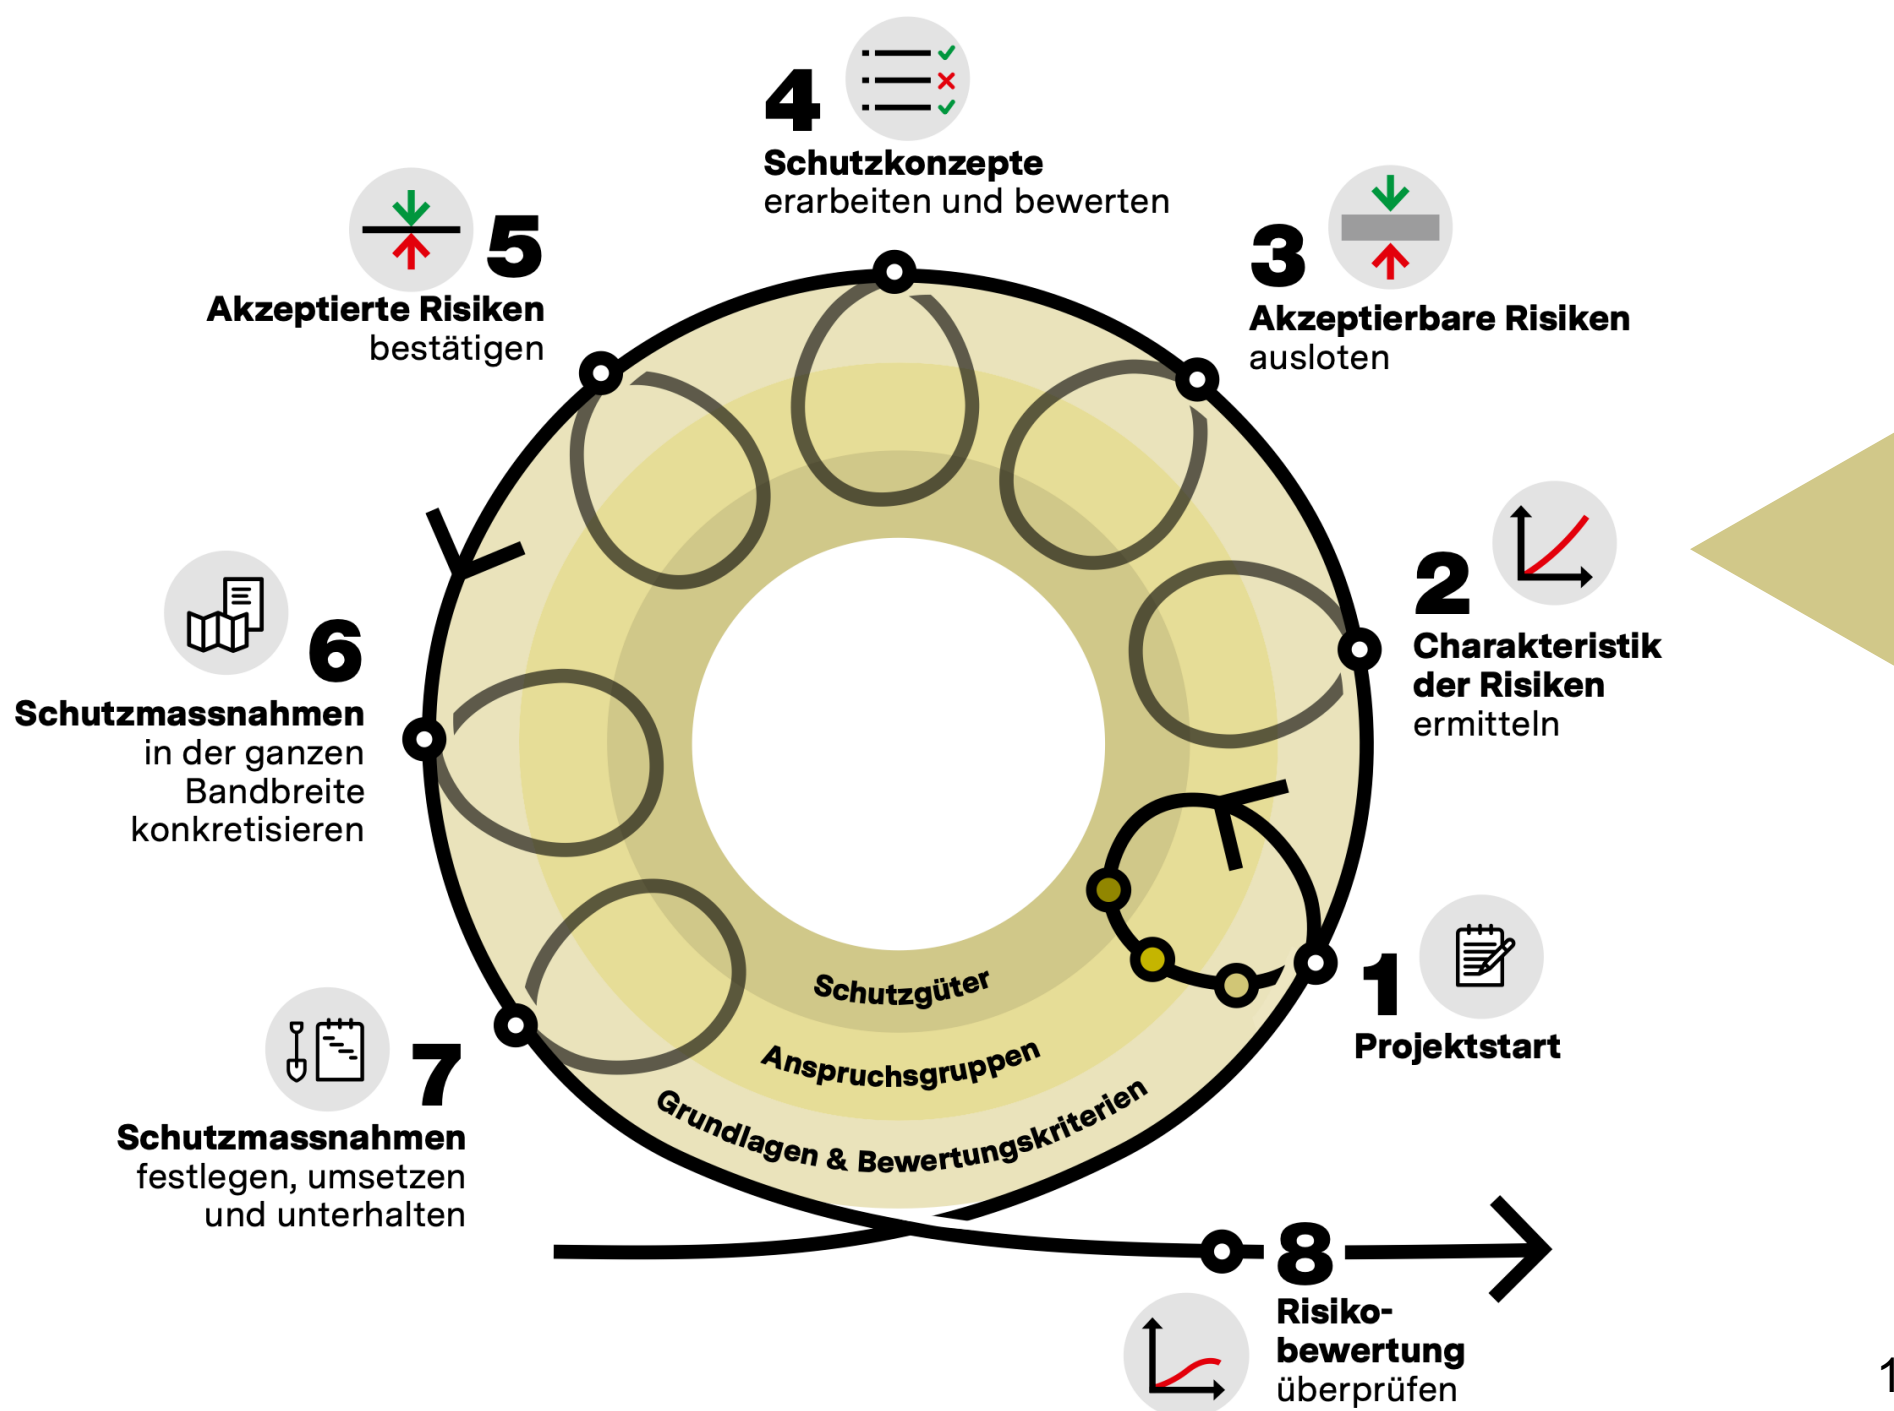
4
Schutzkonzepte
erarbeiten und bewerten

5
Akzeptierte Risiken
bestätigen

3
Akzeptierbare Risiken
ausloten

2
Charakteristik der Risiken
ermitteln

6
Schutzmassnahmen
in der ganzen Bandbreite konkretisieren

1
Projektstart

7
Schutzmassnahmen
festlegen, umsetzen und unterhalten

Schutzgüter
Anspruchsgruppen
Grundlagen & Bewertungskriterien

8
Risikobewertung
überprüfen

1